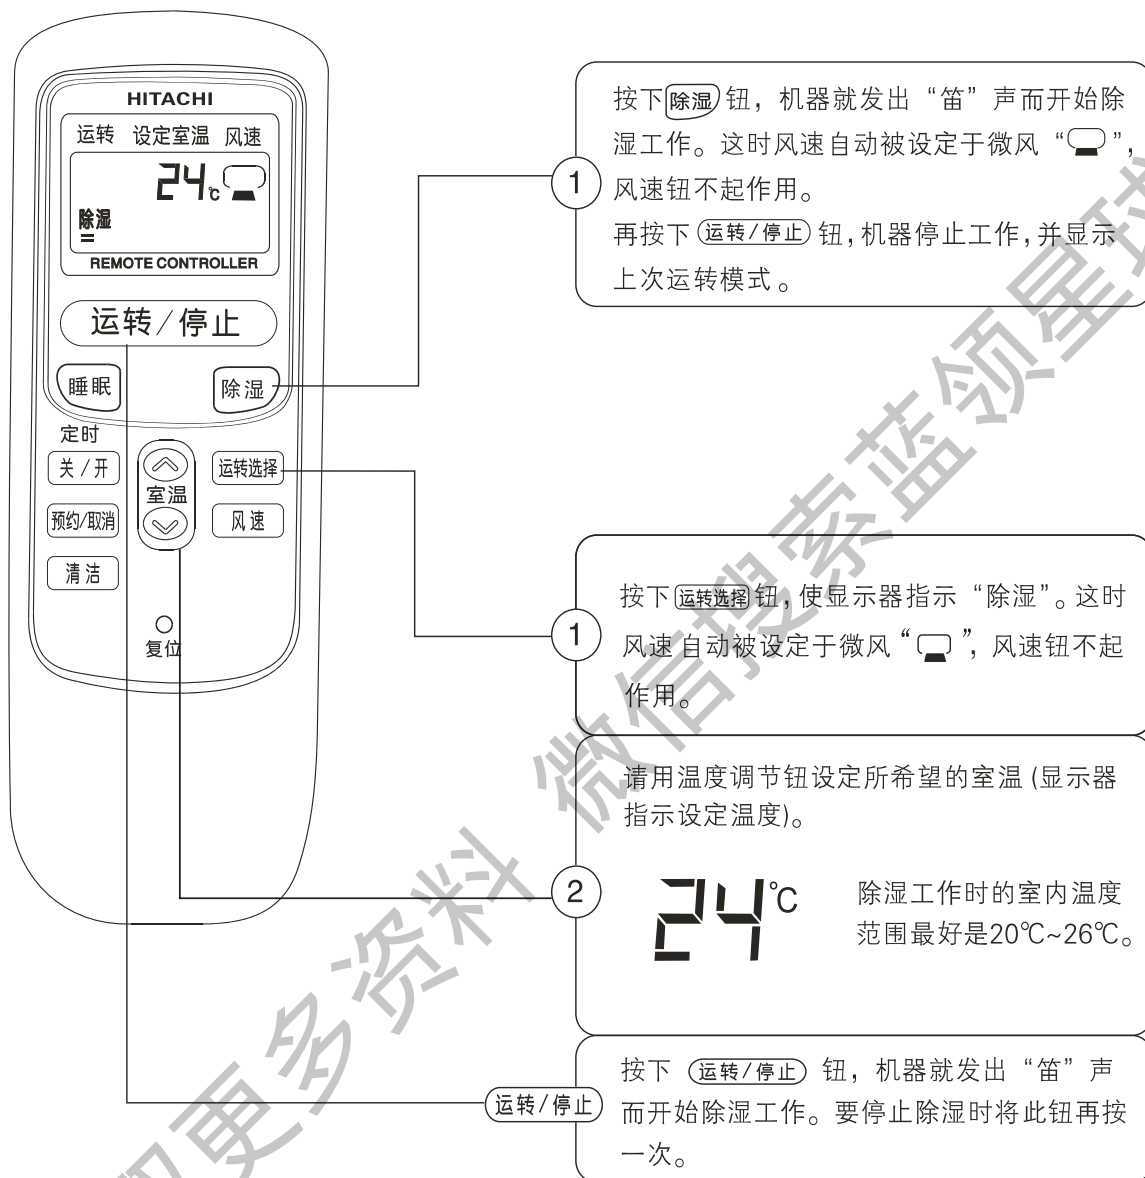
HITACHI
运转 设定室温 风速
24℃
除湿
REMOTE CONTROLLER
运转/停止
睡眠
除湿
定时
关/开
预约/取消
清洁
室温
运转选择
风速
复位

1
按下除湿钮，机器就发出“笛”声而开始除湿工作。这时风速自动被设定于微风“”，风速钮不起作用。
再按下运转/停止钮，机器停止工作，并显示上次运转模式。

1
按下运转选择钮，使显示器指示“除湿”。这时风速自动被设定于微风“”，风速钮不起作用。

2
请用温度调节钮设定所希望的室温（显示器指示设定温度）。
24℃
除湿工作时的室内温度范围最好是20℃~26℃。

运转/停止
按下 运转/停止 钮，机器就发出“笛”声而开始除湿工作。要停止除湿时将此钮再按一次。

微信搜索蓝领星球
知更多资料